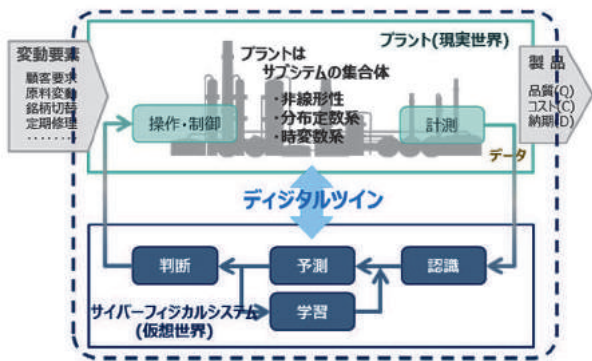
変動要素
顧客要求
原料変動
銘柄切替
定期修理
・・・・・・

プラント(現実世界)

プラントは
サブシステムの集合体

・非線形性
・分布定数系
・時変数系

操作・制御

計測

データ

製品
品質(Q)
コスト(C)
納期(D)

ディジタルツイン

判断

予測

認識

学習

サイバーフィジカルシステム
(仮想世界)